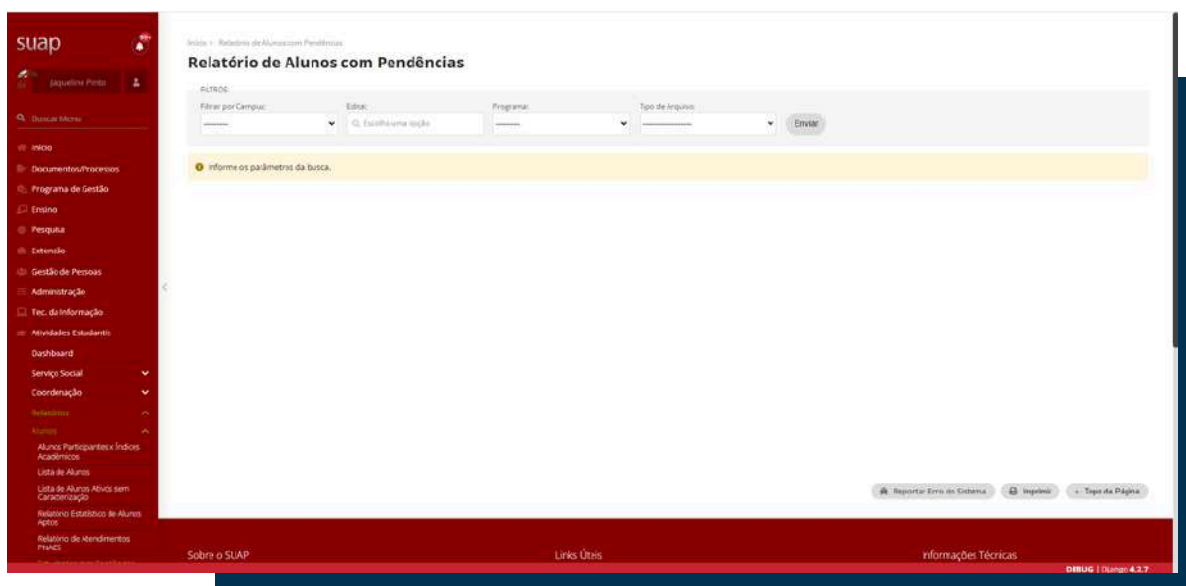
suap

99+

Jaqueline Pinto

Buscar Menu

Início

Documentos/Processos

Programa de Gestão

Ensino

Pesquisa

Extensão

Gestão de Pessoas

Administração

Tec. da Informação

Atividades Estudantis

Dashboard

Serviço Social

Coordenação

Relatórios

Alunos

Alunos Participantes x Índices Acadêmicos

Lista de Alunos

Lista de Alunos Ativos sem Caracterização

Relatório Estatístico de Alunos Aptos

Relatório de Atendimentos PNAES

Início > Relatório de Alunos com Pendências

Relatório de Alunos com Pendências

FILTROS

Filtrar por Campus:

Edital:

Programa:

Tipo de Arquivo:

---------

Escolha uma opção

---------

---------

Enviar

Informe os parâmetros da busca.

Reportar Erro do Sistema

Imprimir

Topo da Página

Sobre o SUAP

Links Úteis

Informações Técnicas

DEBUG | Django 4.2.7